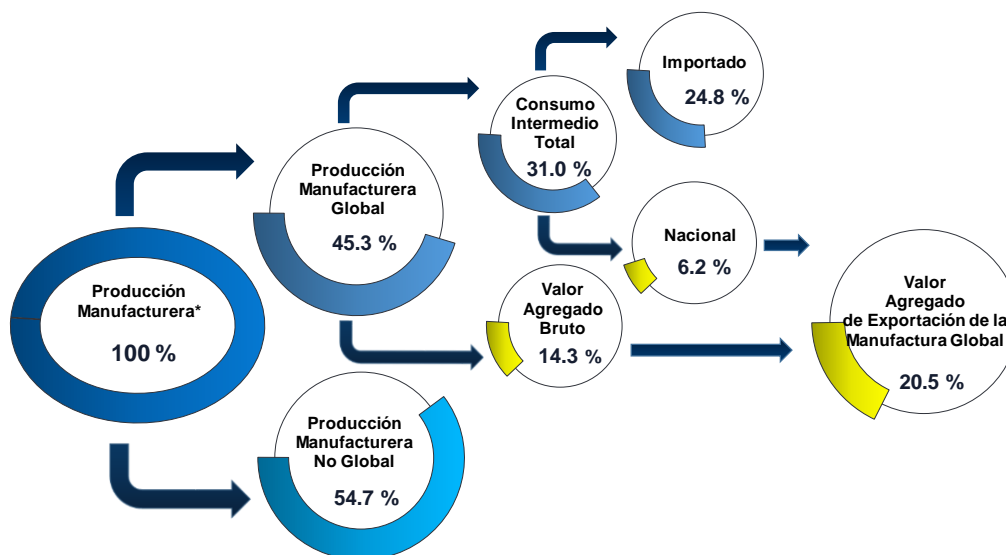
Producción Manufacturera*

100 %

Producción Manufacturera Global

45.3 %

Producción Manufacturera No Global

54.7 %

Consumo Intermedio Total

31.0 %

Valor Agregado Bruto

14.3 %

Importado

24.8 %

Nacional

6.2 %

Valor Agregado de Exportación de la Manufactura Global

20.5 %